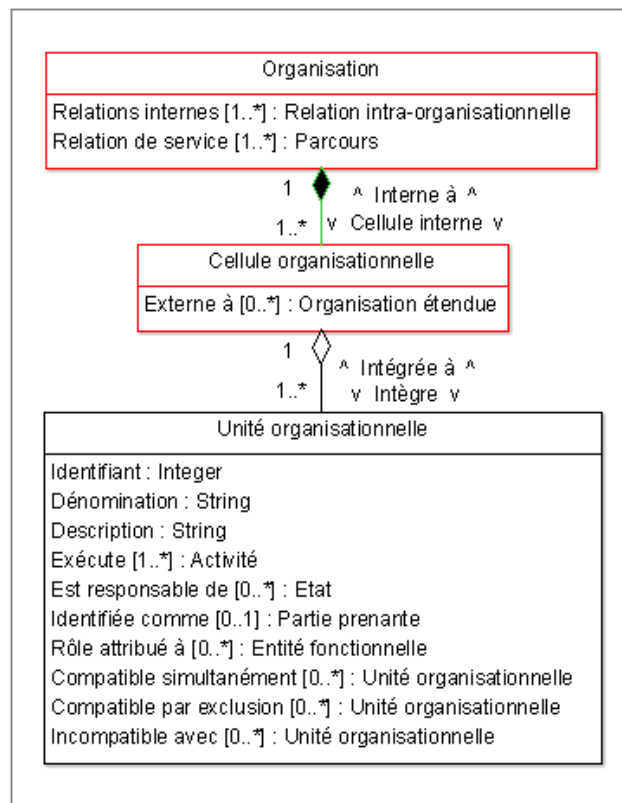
Organisation

Relations internes [1..*] : Relation intra-organisationnelle
Relation de service [1..*] : Parcours

1
^ Interne à ^
1..*
v Cellule interne v

Cellule organisationnelle

Externe à [0..*] : Organisation étendue

1
^ Intégrée à ^
1..*
v Intègre v

Unité organisationnelle

Identifiant : Integer
Dénomination : String
Description : String
Exécute [1..*] : Activité
Est responsable de [0..*] : Etat
Identifiée comme [0..1] : Partie prenante
Rôle attribué à [0..*] : Entité fonctionnelle
Compatible simultanément [0..*] : Unité organisationnelle
Compatible par exclusion [0..*] : Unité organisationnelle
Incompatible avec [0..*] : Unité organisationnelle